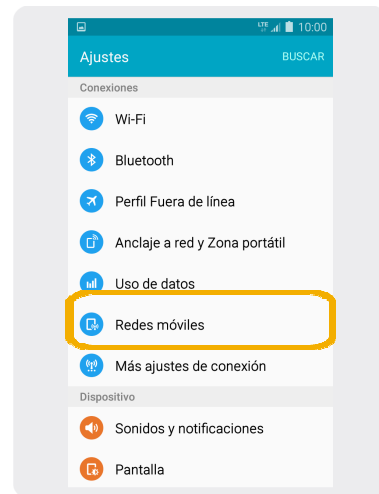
LTE 10:00

Ajustes

BUSCAR

Conexiones

Wi-Fi

Bluetooth

Perfil Fuera de línea

Anclaje a red y Zona portátil

Uso de datos

Redes móviles

Más ajustes de conexión

Dispositivo

Sonidos y notificaciones

Pantalla